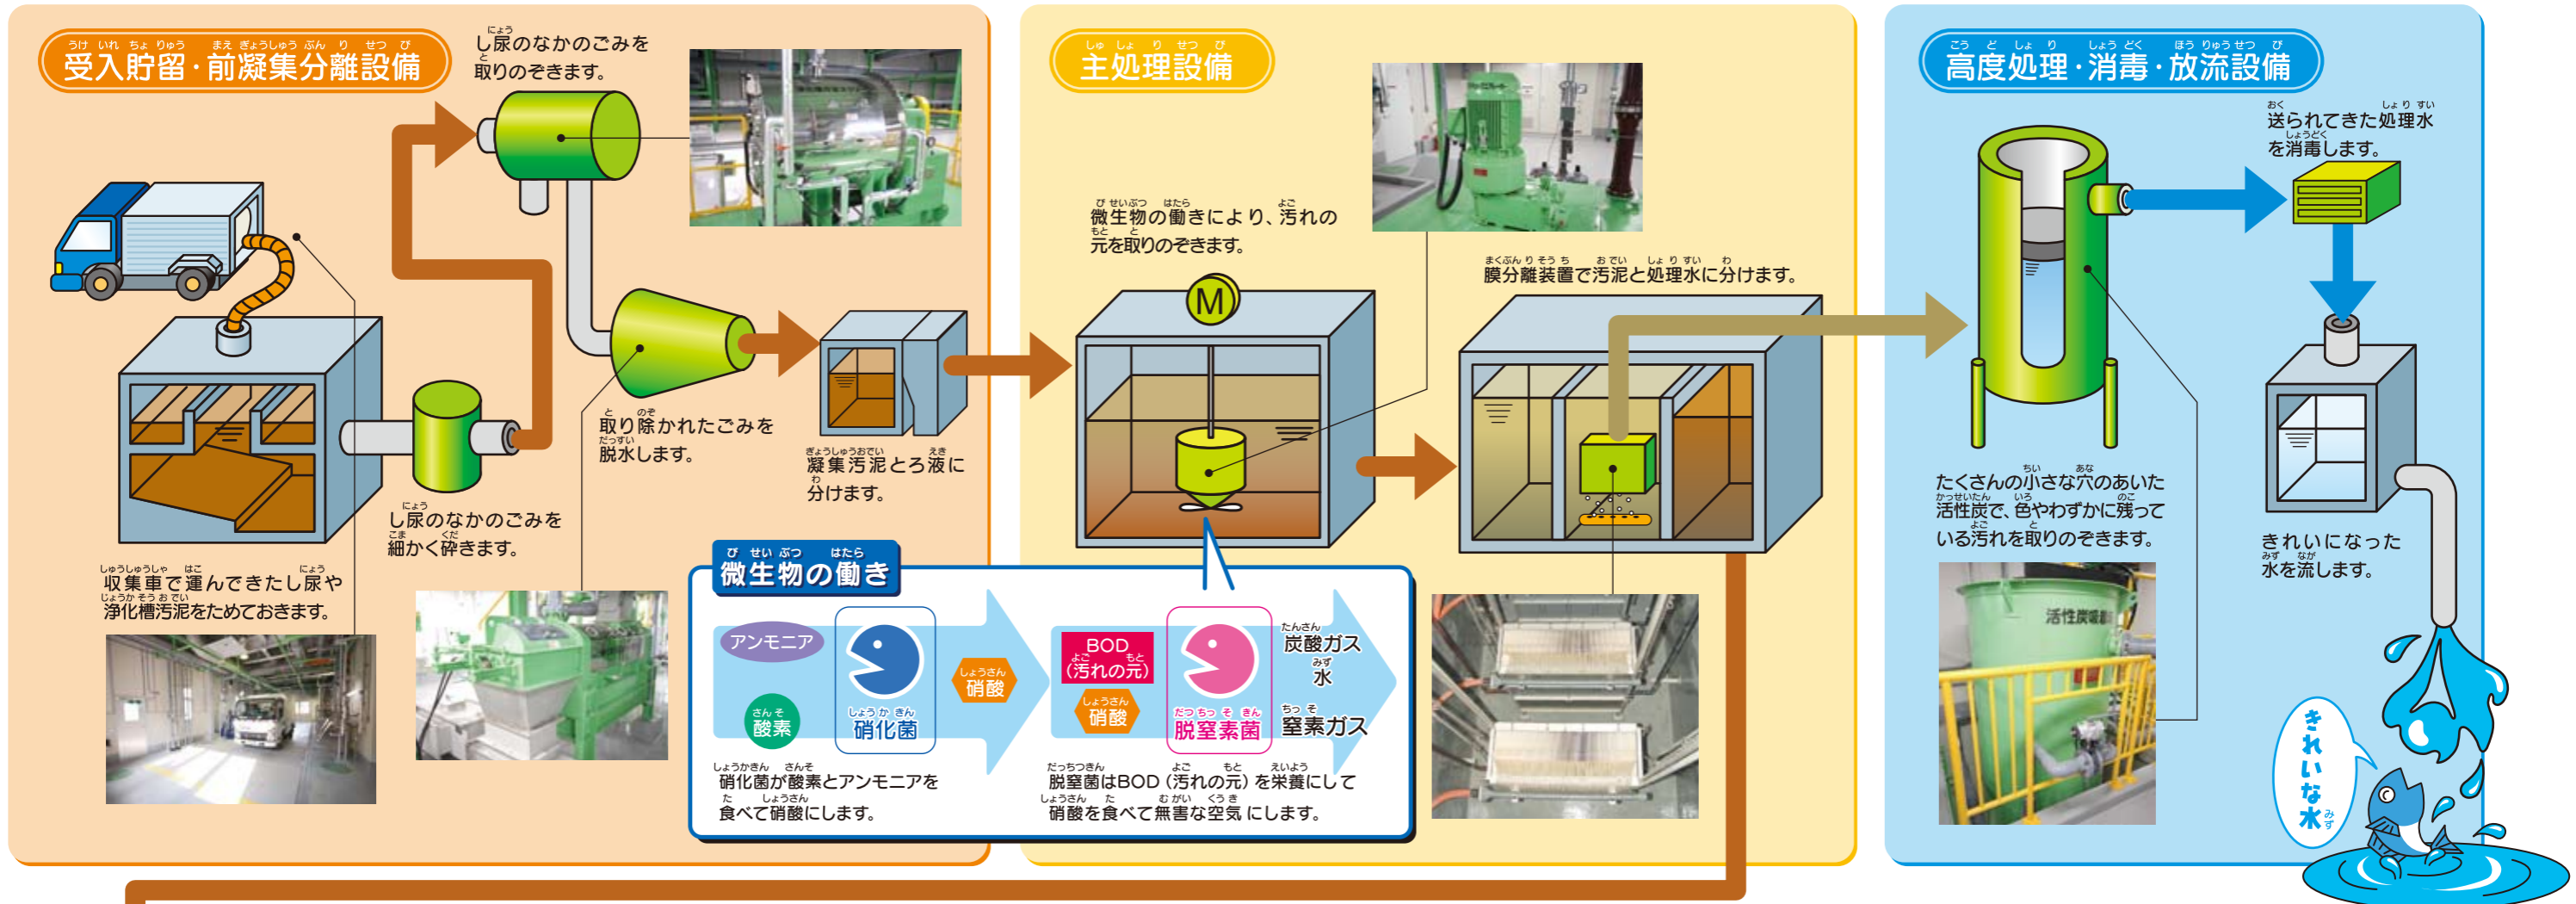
受入貯留・前凝集分離設備

し尿のなかのごみを取りのぞきます。

収集車で運んできたし尿や浄化槽汚泥をためておきます。

し尿のなかのごみを細かく砕きます。

取り除かれたごみを脱水します。

凝集汚泥とろ液に分けます。

主処理設備

微生物の働きにより、汚れの元を取りのぞきます。

M

膜分離装置で汚泥と処理水に分けます。

微生物の働き

アンモニア

酸素

硝化菌

硝酸

BOD（汚れの元）

硝酸

脱窒素菌

炭酸ガス

水

窒素ガス

硝化菌が酸素とアンモニアを食べて硝酸にします。

脱窒菌はBOD（汚れの元）を栄養にして硝酸を食べて無害な空気にします。

高度処理・消毒・放流設備

送られてきた処理水を消毒します。

たくさんの小さな穴のあいた活性炭で、色やわずかに残っている汚れを取りのぞきます。

活性炭吸着塔

きれいになった水を流します。

きれいな水